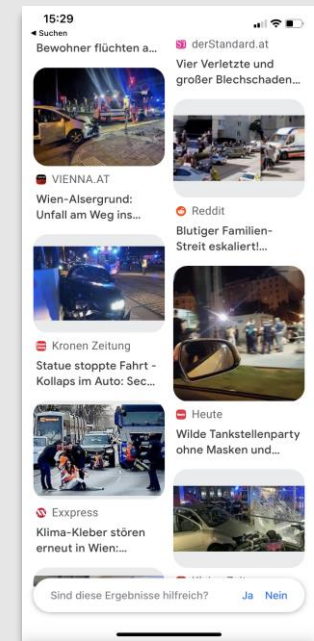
15:29
◂ Suchen

Bewohner flüchten a...

VIENNA.AT
Wien-Alsergrund: Unfall am Weg ins...

Kronen Zeitung
Statue stoppte Fahrt - Kollaps im Auto: Sec...

Exxpress
Klima-Kleber stören erneut in Wien:...

derStandard.at
Vier Verletzte und großer Blechschaden...

Reddit
Blutiger Familien-Streit eskaliert!...

Heute
Wilde Tankstellenparty ohne Masken und...

Sind diese Ergebnisse hilfreich? Ja Nein